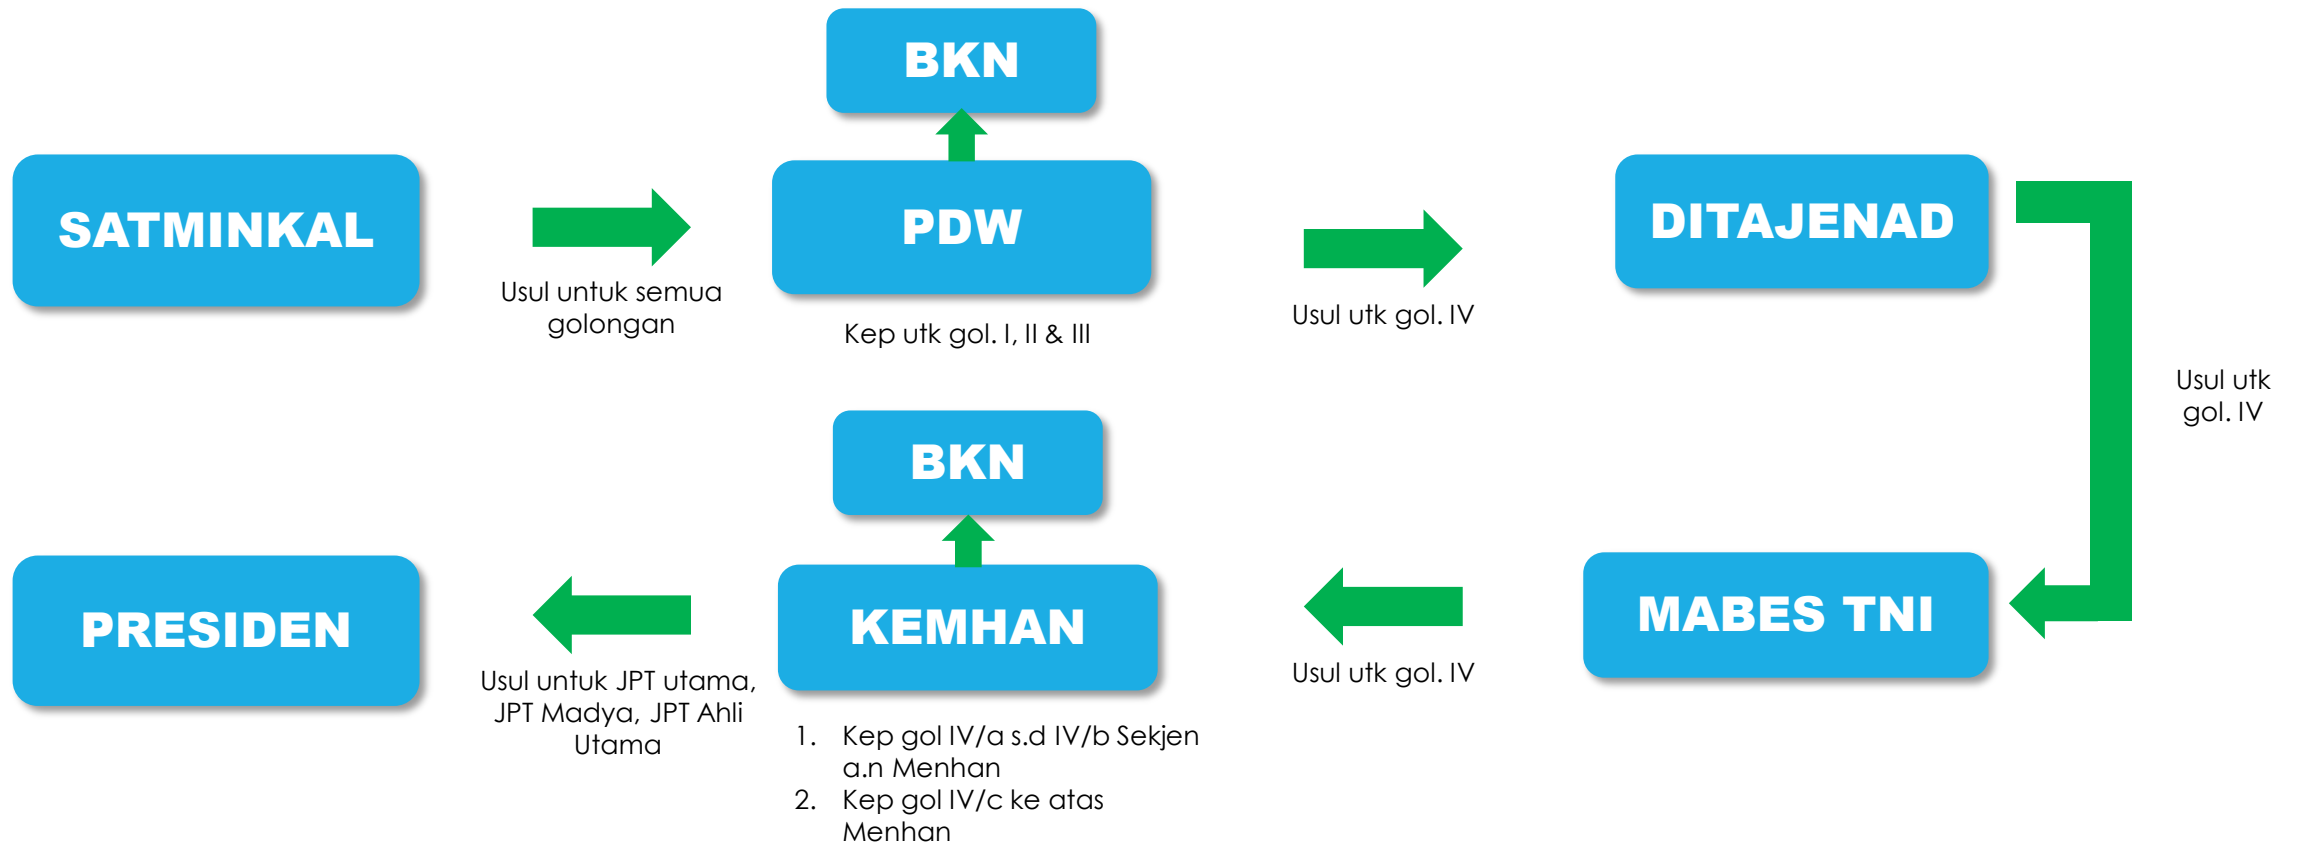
BKN

SATMINKAL

Usul untuk semua golongan

PDW

Kep utk gol. I, II & III

Usul utk gol. IV

DITAJENAD

Usul utk gol. IV

BKN

PRESIDEN

Usul untuk JPT utama, JPT Madya, JPT Ahli Utama

KEMHAN

1. Kep gol IV/a s.d IV/b Sekjen a.n Menhan
2. Kep gol IV/c ke atas Menhan

Usul utk gol. IV

MABES TNI